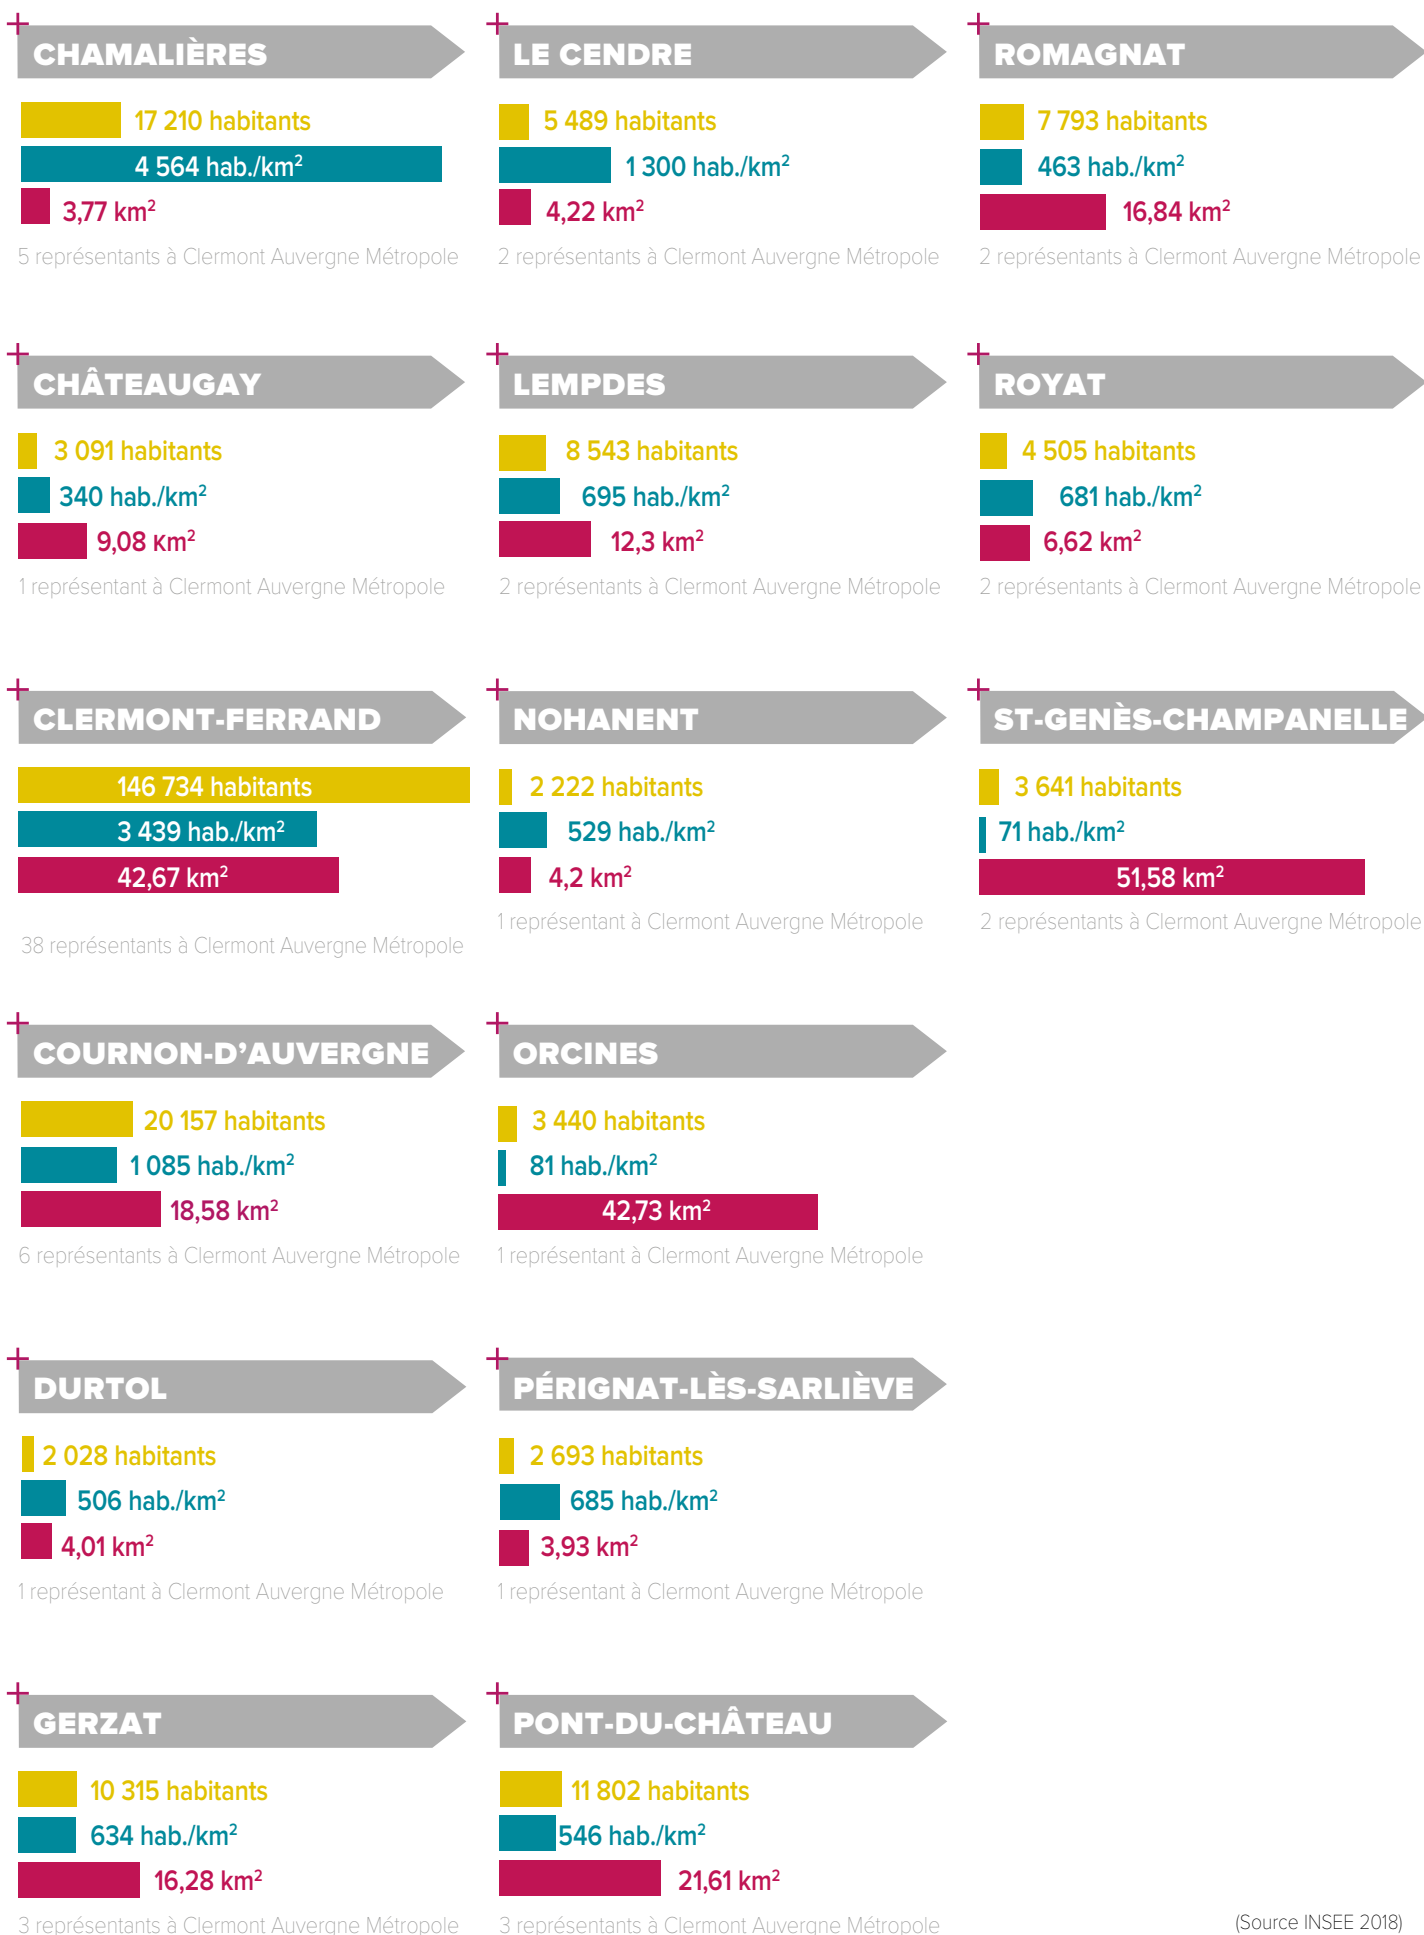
CHAMALIÈRES
17 210 habitants
4 564 hab./km²
3,77 km²
5 représentants à Clermont Auvergne Métropole

LE CENDRE
5 489 habitants
1 300 hab./km²
4,22 km²
2 représentants à Clermont Auvergne Métropole

ROMAGNAT
7 793 habitants
463 hab./km²
16,84 km²
2 représentants à Clermont Auvergne Métropole

CHÂTEAUGAY
3 091 habitants
340 hab./km²
9,08 km²
1 représentant à Clermont Auvergne Métropole

LEMPDES
8 543 habitants
695 hab./km²
12,3 km²
2 représentants à Clermont Auvergne Métropole

ROYAT
4 505 habitants
681 hab./km²
6,62 km²
2 représentants à Clermont Auvergne Métropole

CLERMONT-FERRAND
146 734 habitants
3 439 hab./km²
42,67 km²
38 représentants à Clermont Auvergne Métropole

NOHANENT
2 222 habitants
529 hab./km²
4,2 km²
1 représentant à Clermont Auvergne Métropole

ST-GENÈS-CHAMPANELLE
3 641 habitants
71 hab./km²
51,58 km²
2 représentants à Clermont Auvergne Métropole

COURNON-D'AUVERGNE
20 157 habitants
1 085 hab./km²
18,58 km²
6 représentants à Clermont Auvergne Métropole

ORCINES
3 440 habitants
81 hab./km²
42,73 km²
1 représentant à Clermont Auvergne Métropole

DURTOL
2 028 habitants
506 hab./km²
4,01 km²
1 représentant à Clermont Auvergne Métropole

PÉRIGNAT-LÈS-SARLIÈVE
2 693 habitants
685 hab./km²
3,93 km²
1 représentant à Clermont Auvergne Métropole

GERZAT
10 315 habitants
634 hab./km²
16,28 km²
3 représentants à Clermont Auvergne Métropole

PONT-DU-CHÂTEAU
11 802 habitants
546 hab./km²
21,61 km²
3 représentants à Clermont Auvergne Métropole

(Source INSEE 2018)